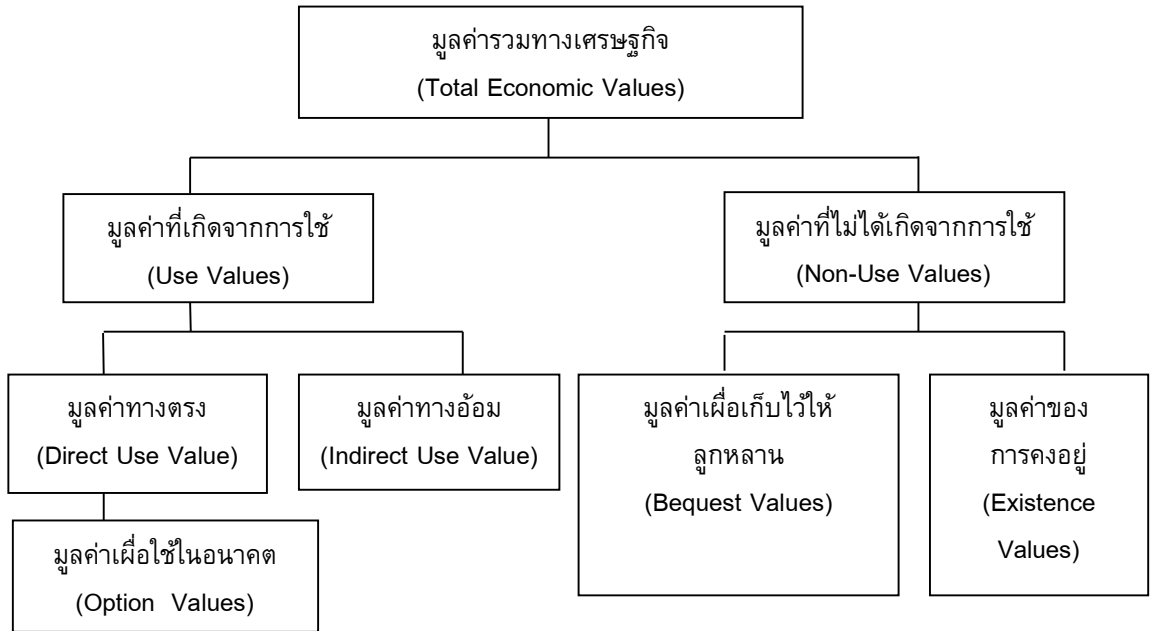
มูลค่ารวมทางเศรษฐกิจ
(Total Economic Values)

มูลค่าที่เกิดจากการใช้
(Use Values)

มูลค่าที่ไม่ได้เกิดจากการใช้
(Non-Use Values)

มูลค่าทางตรง
(Direct Use Value)

มูลค่าทางอ้อม
(Indirect Use Value)

มูลค่าเผื่อเก็บไว้ให้ลูกหลาน
(Bequest Values)

มูลค่าของการคงอยู่
(Existence Values)

มูลค่าเผื่อใช้ในอนาคต
(Option Values)